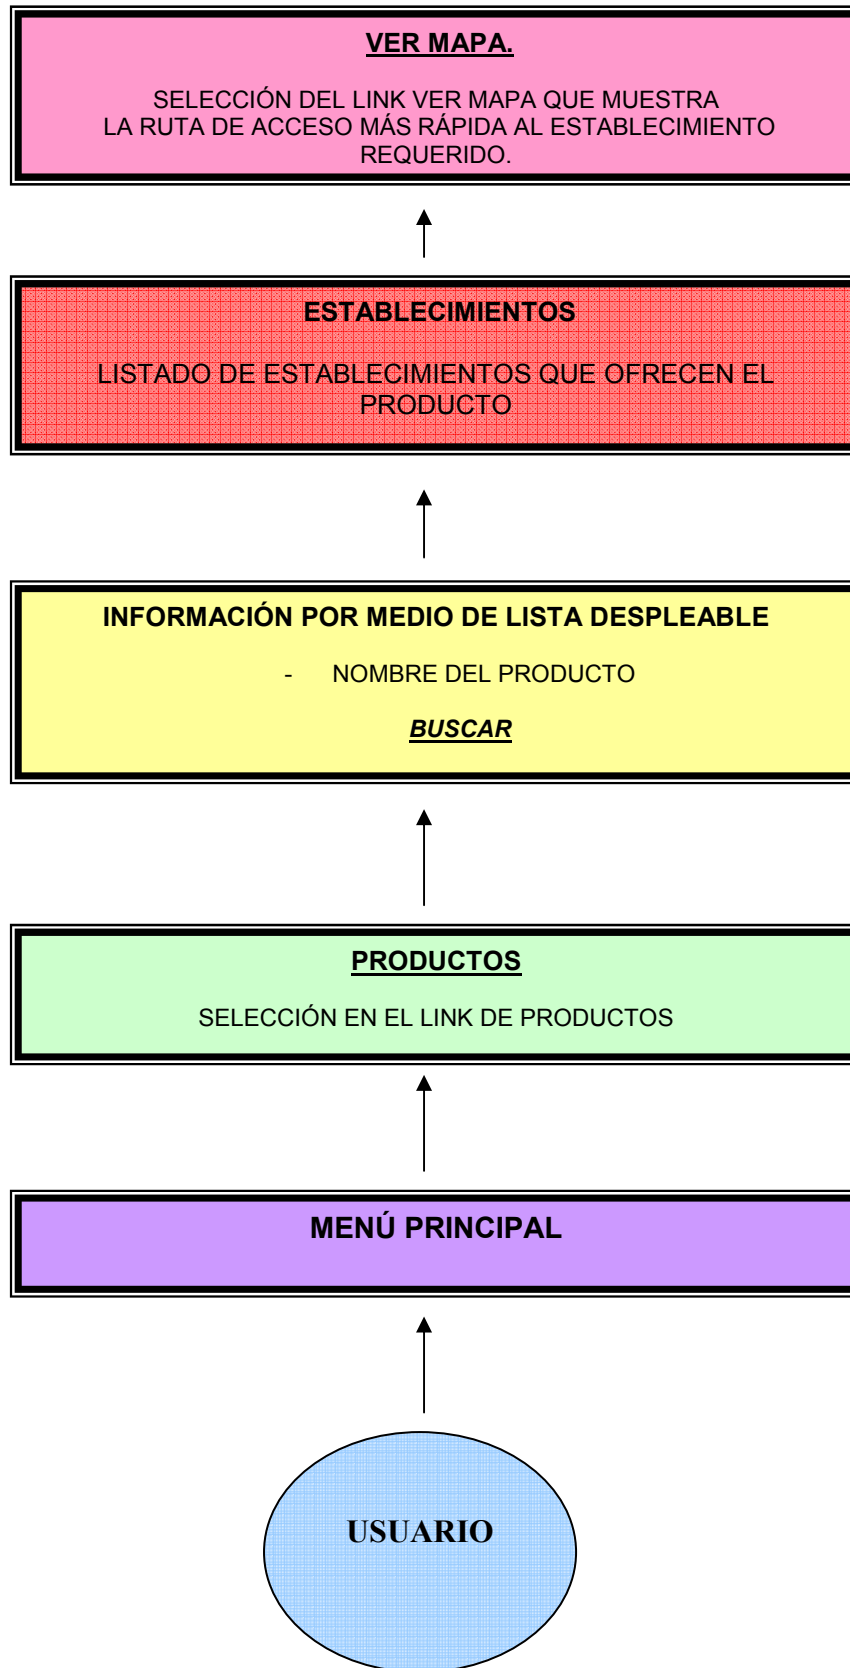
VER MAPA.

SELECCIÓN DEL LINK VER MAPA QUE MUESTRA LA RUTA DE ACCESO MÁS RÁPIDA AL ESTABLECIMIENTO REQUERIDO.

ESTABLECIMIENTOS

LISTADO DE ESTABLECIMIENTOS QUE OFRECEN EL PRODUCTO

INFORMACIÓN POR MEDIO DE LISTA DESPLEABLE

- NOMBRE DEL PRODUCTO

BUSCAR

PRODUCTOS

SELECCIÓN EN EL LINK DE PRODUCTOS

MENÚ PRINCIPAL

USUARIO